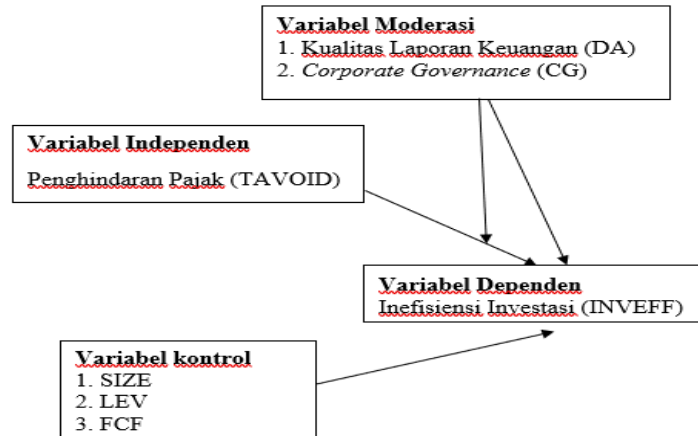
Variabel Moderasi
1. Kualitas Laporan Keuangan (DA)
2. Corporate Governance (CG)

Variabel Independen
Penghindaran Pajak (TAVOID)

Variabel Dependen
Inefisiensi Investasi (INVEFF)

Variabel kontrol
1. SIZE
2. LEV
3. FCF